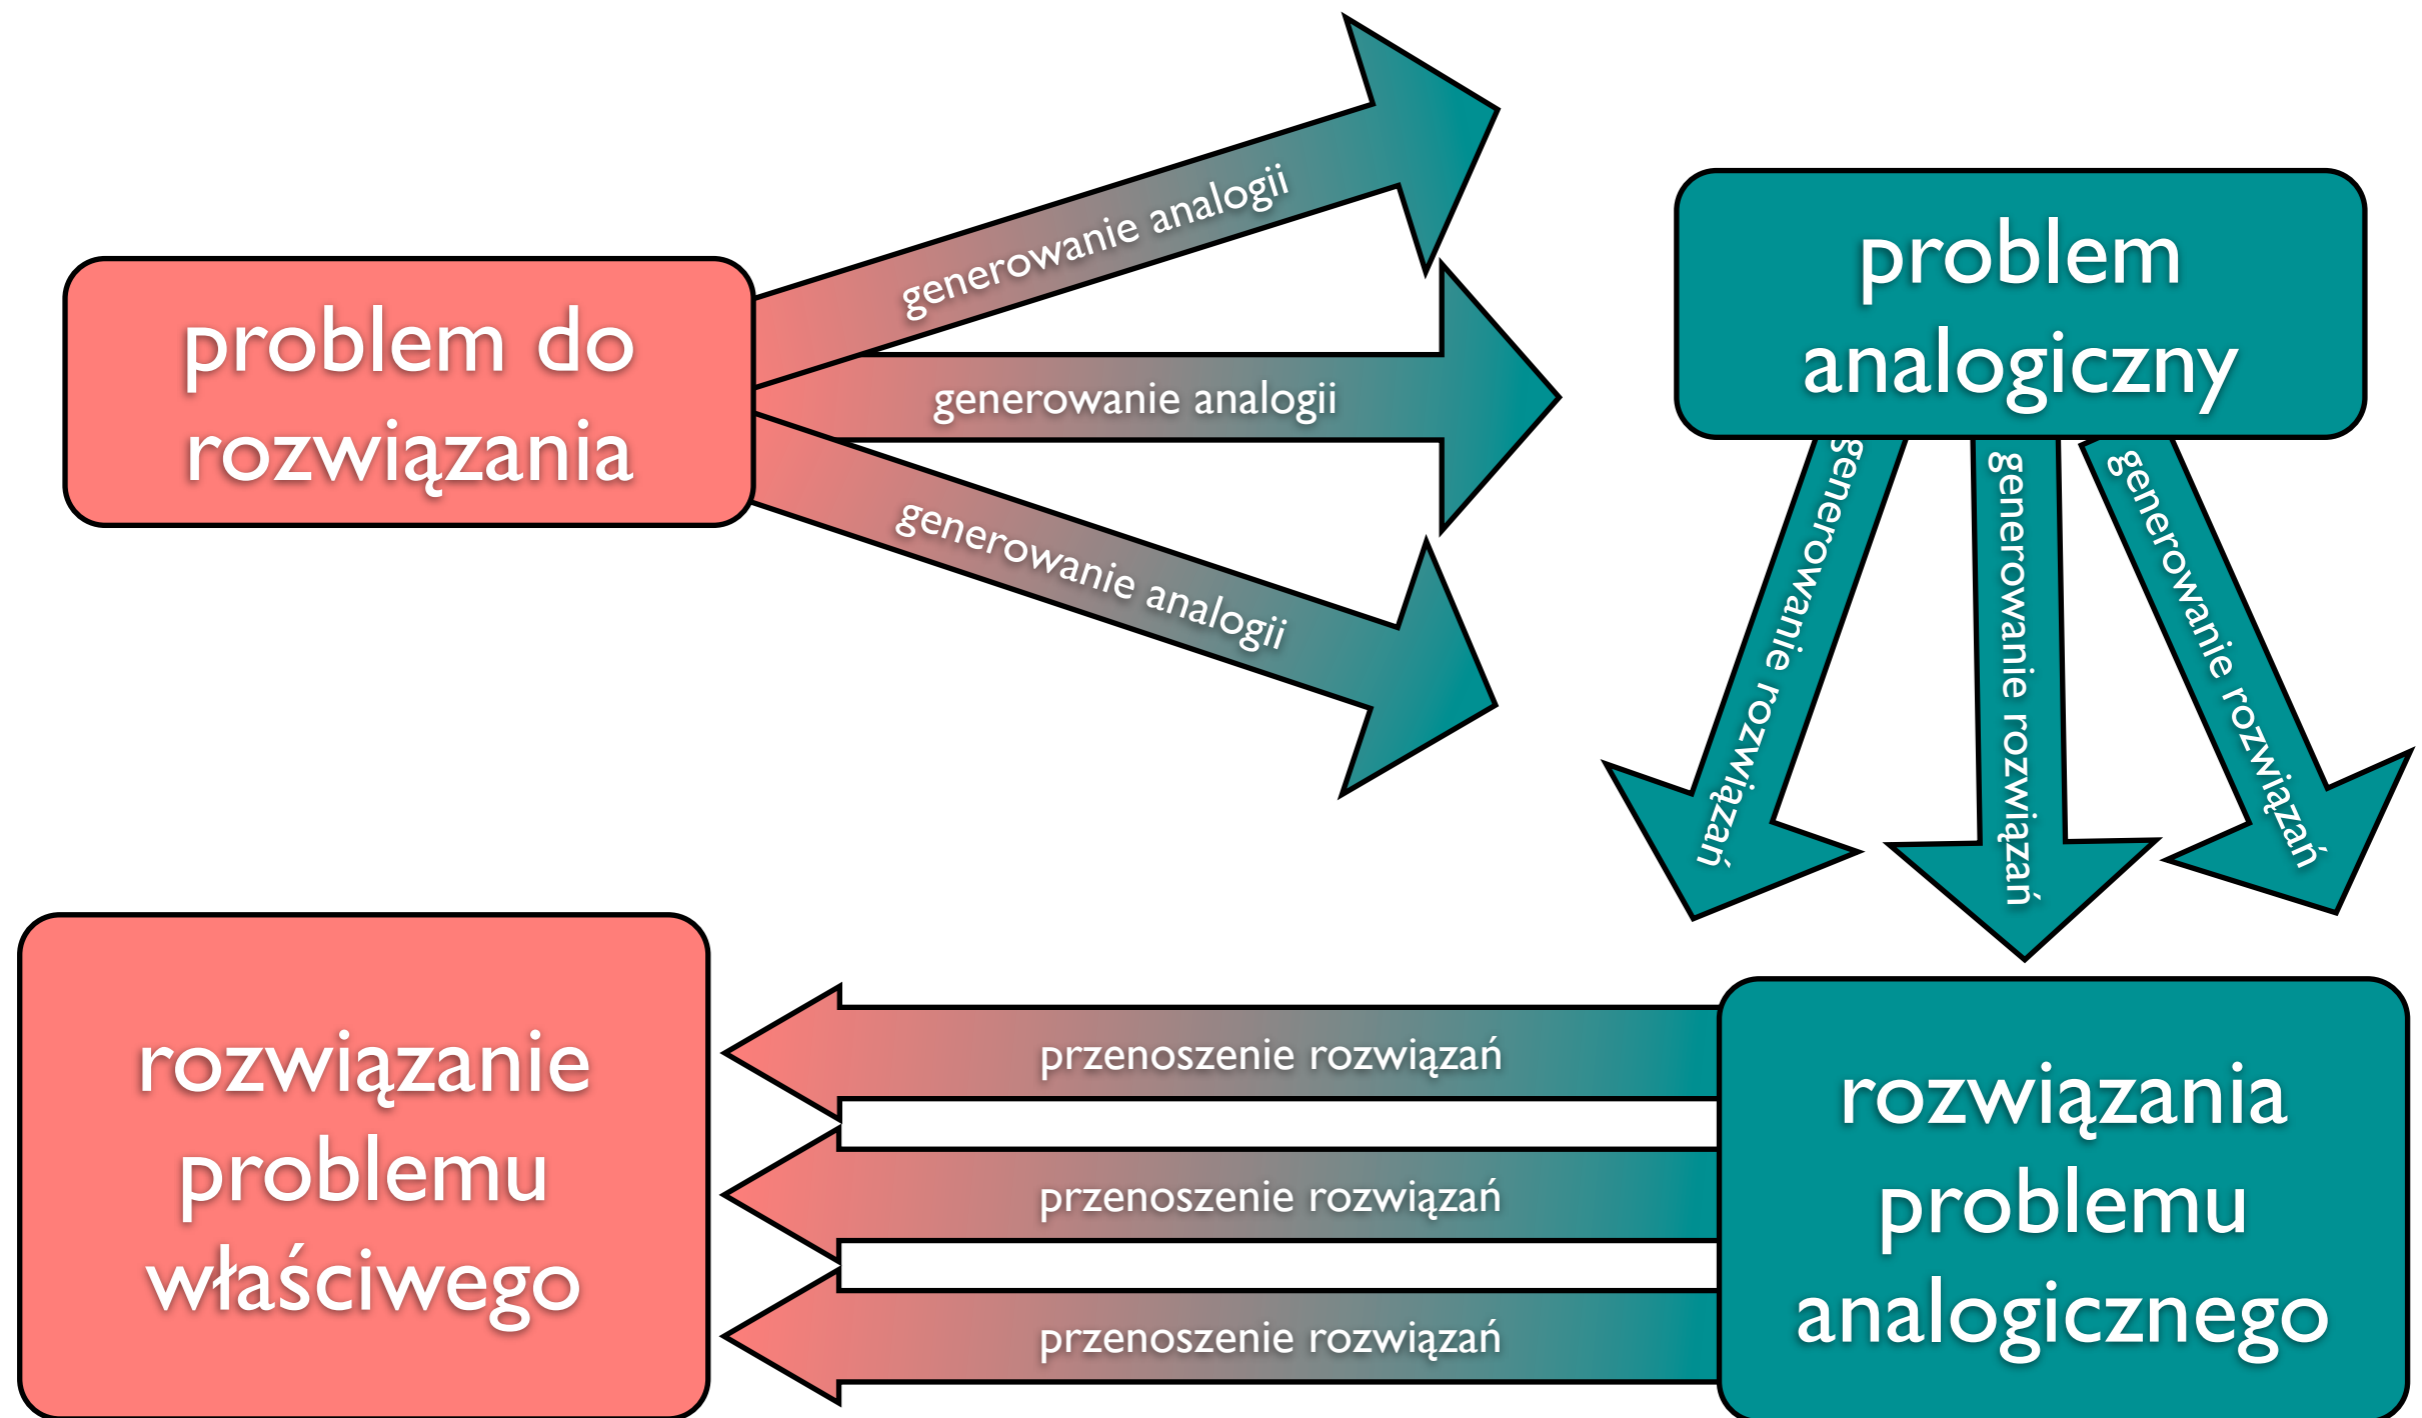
problem do rozwiązania

generowanie analogii

generowanie analogii

generowanie analogii

problem analogiczny

generowanie rozwiązań

generowanie rozwiązań

generowanie rozwiązań

rozwiązanie problemu właściwego

przenoszenie rozwiązań

przenoszenie rozwiązań

przenoszenie rozwiązań

rozwiązania problemu analogicznego